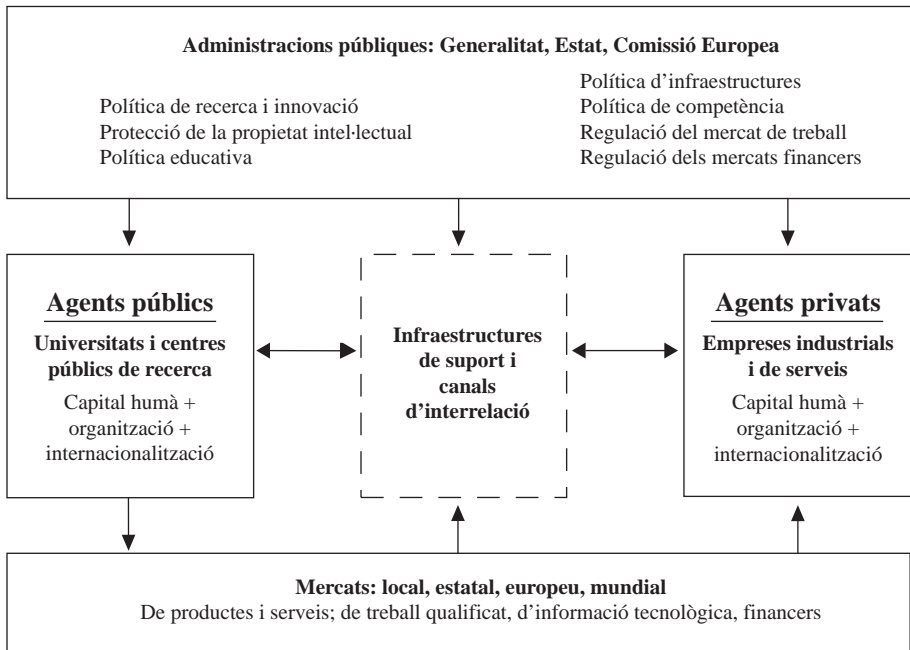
**Administracions públiques: Generalitat, Estat, Comissió Europea**

Política de recerca i innovació
Protecció de la propietat intel·lectual
Política educativa

Política d'infraestructures
Política de competència
Regulació del mercat de treball
Regulació dels mercats financers

**Agents públics**
**Universitats i centres públics de recerca**
Capital humà + organització + internacionalització

**Infraestructures de suport i canals d'interrelació**

**Agents privats**
**Empreses industrials i de serveis**
Capital humà + organització + internacionalització

**Mercats: local, estatal, europeu, mundial**
De productes i serveis; de treball qualificat, d'informació tecnològica, financers